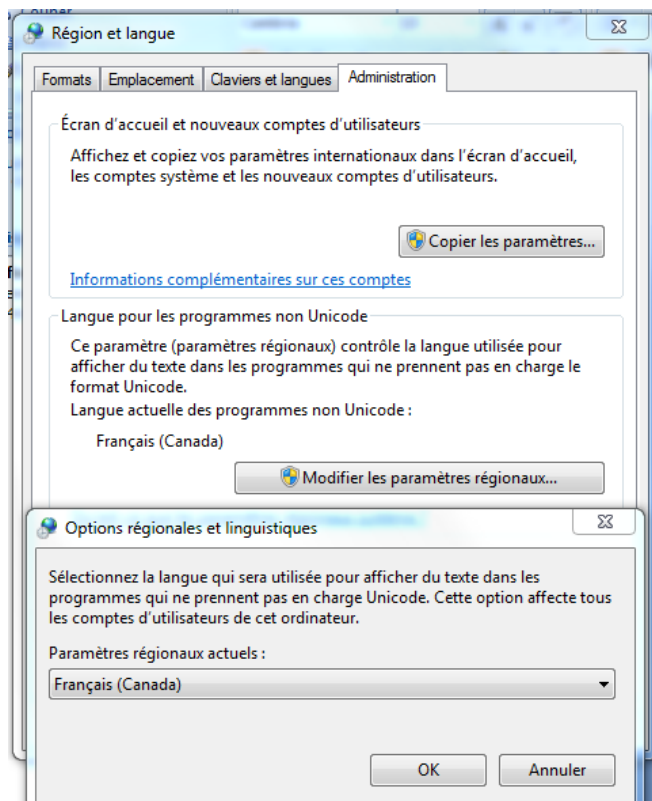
Région et langue

Formats | Emplacement | Claviers et langues | Administration

Écran d'accueil et nouveaux comptes d'utilisateurs

Affichez et copiez vos paramètres internationaux dans l'écran d'accueil, les comptes système et les nouveaux comptes d'utilisateurs.

Copier les paramètres...

Informations complémentaires sur ces comptes

Langue pour les programmes non Unicode

Ce paramètre (paramètres régionaux) contrôle la langue utilisée pour afficher du texte dans les programmes qui ne prennent pas en charge le format Unicode.

Langue actuelle des programmes non Unicode :

Français (Canada)

Modifier les paramètres régionaux...

Options régionales et linguistiques

Sélectionnez la langue qui sera utilisée pour afficher du texte dans les programmes qui ne prennent pas en charge Unicode. Cette option affecte tous les comptes d'utilisateurs de cet ordinateur.

Paramètres régionaux actuels :

Français (Canada)

OK

Annuler